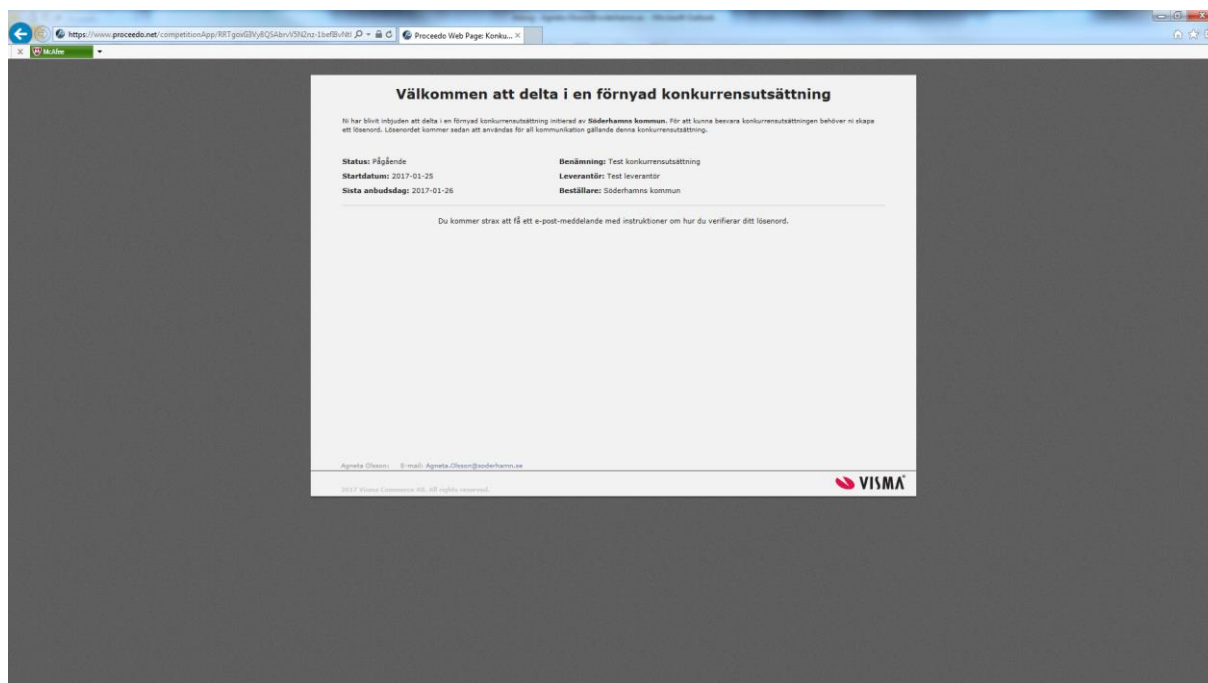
https://www.proceedo.net/competitionApp/RRTgoxGINy8QSAbrvV5N2nz-1bef8vNtl
Proceedo Web Page: Konku...
McAfee

Välkommen att delta i en förnyad konkurrensutsättning

Ni har blivit inbjuden att delta i en förnyad konkurrensutsättning initierad av **Söderhamns kommun**. För att kunna besvara konkurrensutsättningen behöver ni skapa ett lösenord. Lösenordet kommer sedan att användas för all kommunikation gällande denna konkurrensutsättning.

**Status:** Pågående
**Startdatum:** 2017-01-25
**Sista anbudsdag:** 2017-01-26

**Benämning:** Test konkurrensutsättning
**Leverantör:** Test leverantör
**Beställare:** Söderhamns kommun

Du kommer strax att få ett e-post-meddelande med instruktioner om hur du verifierar ditt lösenord.

Agneta Olsson: E-mail: Agneta.Olsson@soderhamn.se

2017 Visma Commerce AB. All rights reserved.

VISMA